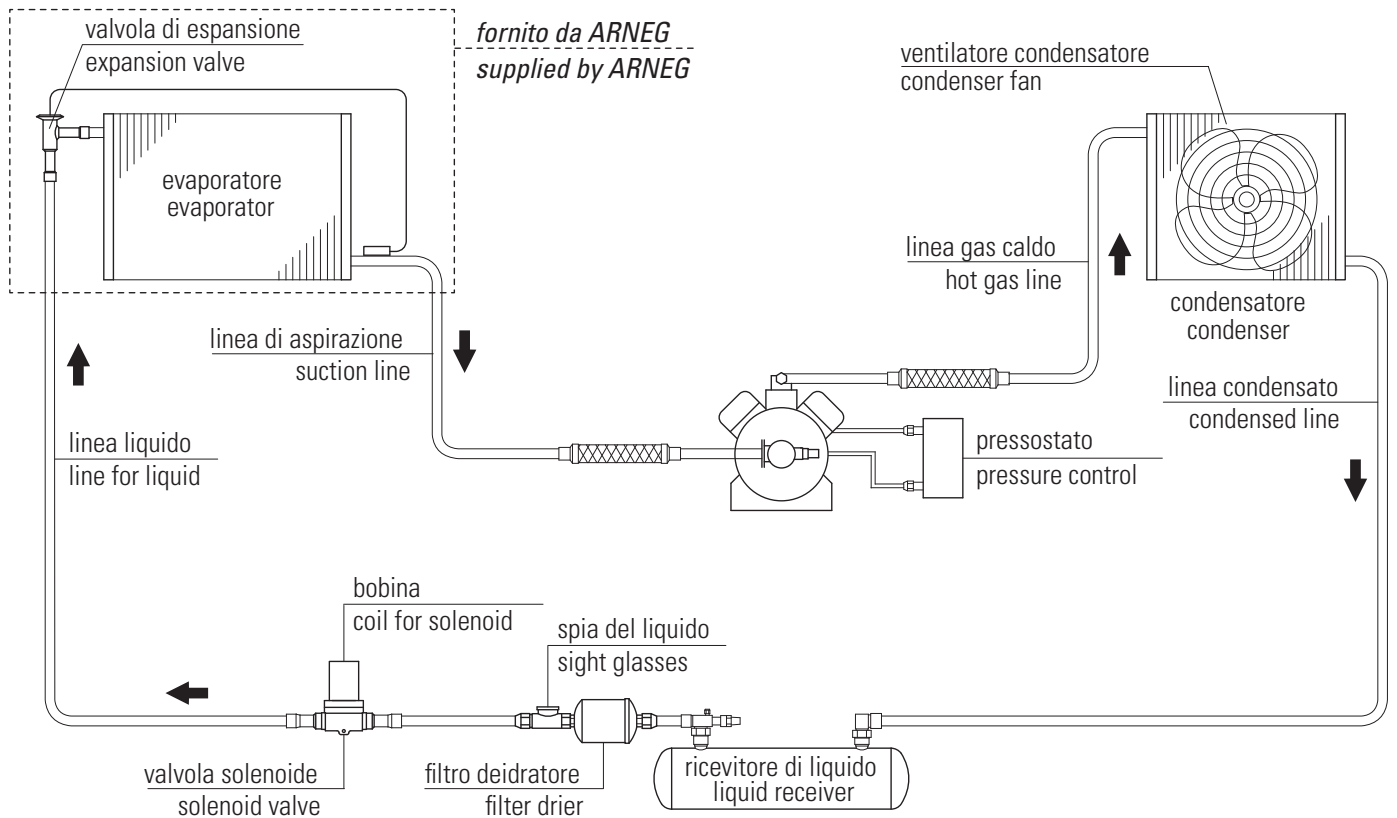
valvola di espansione
expansion valve

fornito da ARNEG
supplied by ARNEG

ventilatore condensatore
condenser fan

evaporatore
evaporator

linea gas caldo
hot gas line

condensatore
condenser

linea di aspirazione
suction line

linea condensato
condensed line

linea liquido
line for liquid

pressostato
pressure control

bobina
coil for solenoid

spia del liquido
sight glasses

valvola solenoide
solenoid valve

filtro deidratore
filter drier

ricevitore di liquido
liquid receiver